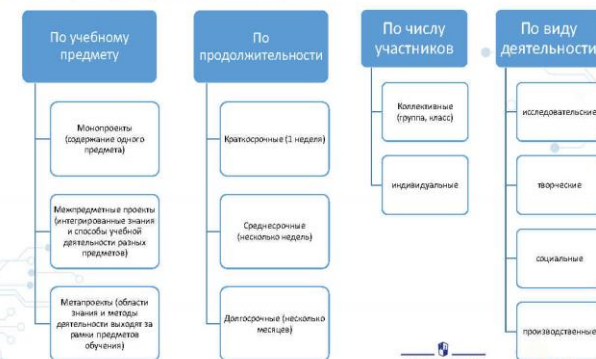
По учебному предмету

Монопроекты (содержание одного предмета)

Межпредметные проекты (интегрированные знания и способы учебной деятельности разных предметов)

Метапроекты (области знания и методы деятельности выходят за рамки предметов обучения)

По продолжительности

Краткосрочные (1 неделя)

Среднесрочные (несколько недель)

Долгосрочные (несколько месяцев)

По числу участников

Коллективные (группа, класс)

индивидуальные

По виду деятельности

исследовательские

творческие

социальные

производственные